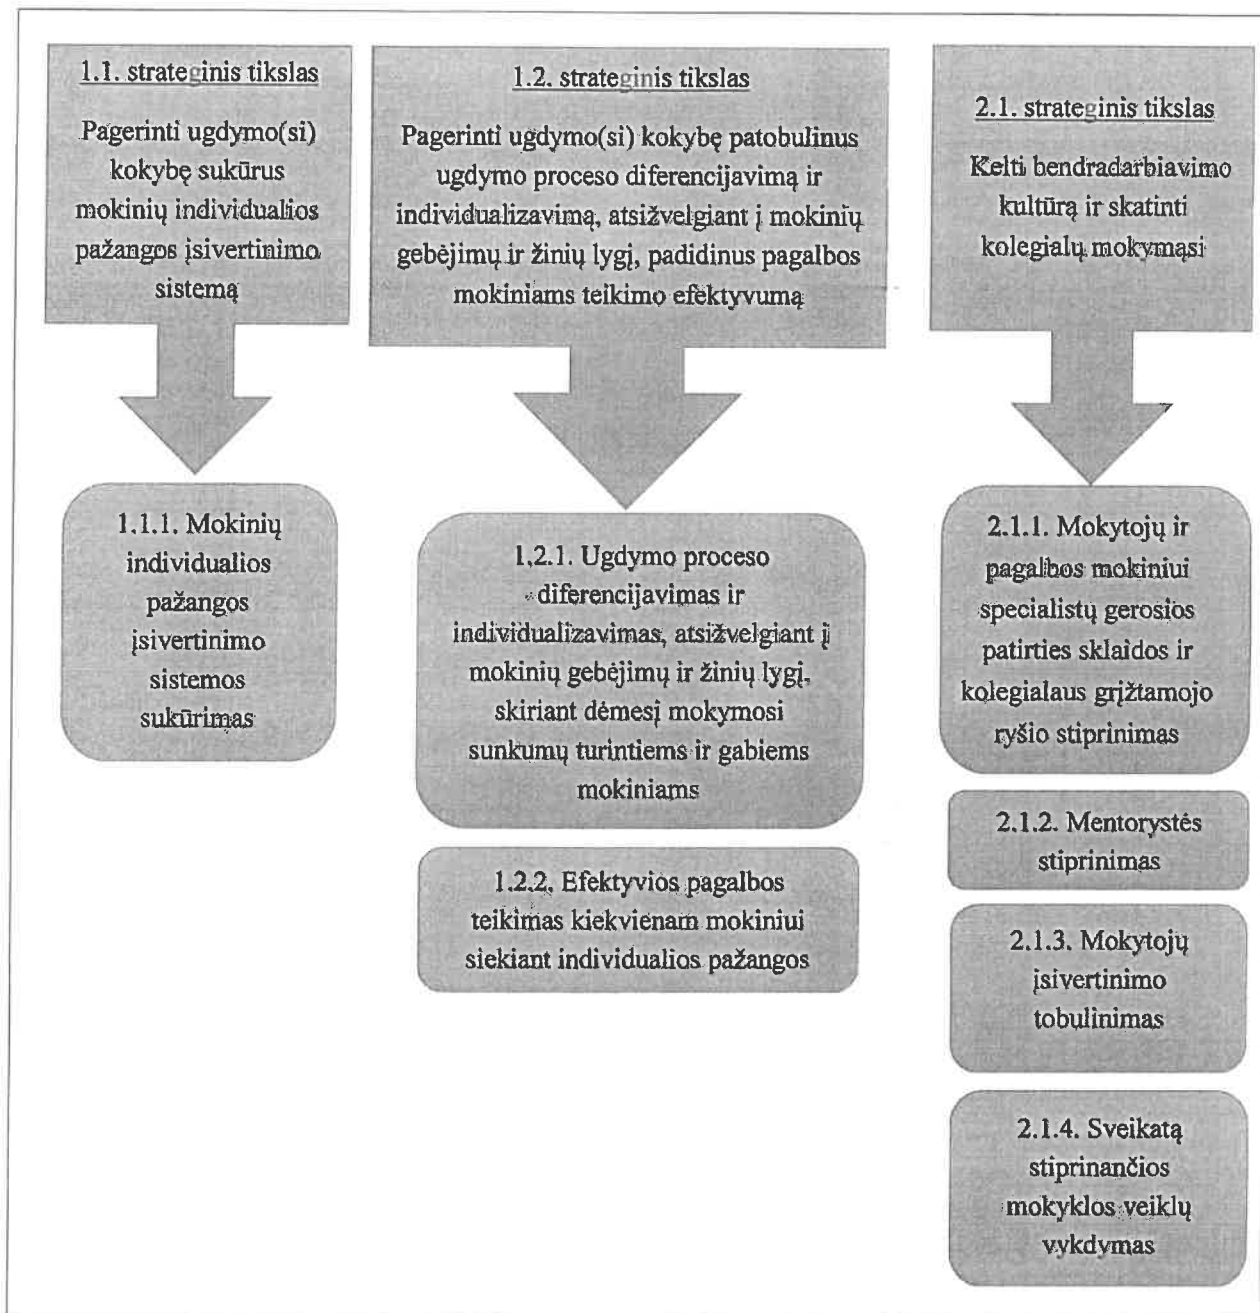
1.1. strateginis tikslas

Pagerinti ugdymo(si) kokybę sukūrus mokinių individualios pažangos įsivertinimo sistemą

1.2. strateginis tikslas

Pagerinti ugdymo(si) kokybę patobulinus ugdymo proceso diferencijavimą ir individualizavimą, atsižvelgiant į mokinių gebėjimų ir žinių lygį, padidinus pagalbos mokiniams teikimo efektyvumą

2.1. strateginis tikslas

Kelti bendradarbiavimo kultūrą ir skatinti kolegialų mokymąsi

1.1.1. Mokinių individualios pažangos įsivertinimo sistemos sukūrimas

1,2.1. Ugdymo proceso diferencijavimas ir individualizavimas, atsižvelgiant į mokinių gebėjimų ir žinių lygį, skiriant dėmesį mokymosi sunkumų turintiems ir gabiems mokiniams

1.2.2. Efektyvios pagalbos teikimas kiekvienam mokiniui siekiant individualios pažangos

2.1.1. Mokytojų ir pagalbos mokiniui specialistų gerosios patirties sklaidos ir kolegialaus grįžtamojo ryšio stiprinimas

2.1.2. Mentorystės stiprinimas

2.1.3. Mokytojų įsivertinimo tobulinimas

2.1.4. Sveikatą stiprinančios mokyklos veiklų vykdymas